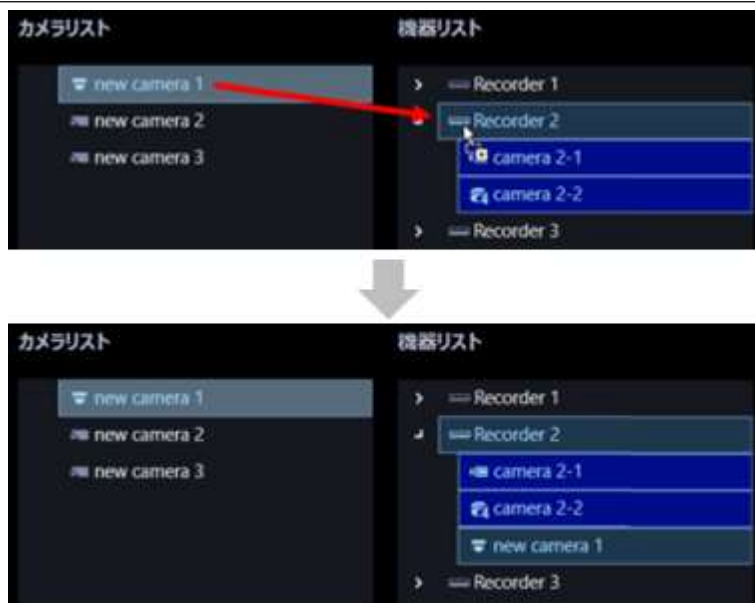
カメラリスト

new camera 1
new camera 2
new camera 3

機器リスト

Recorder 1
Recorder 2
camera 2-1
camera 2-2
Recorder 3

カメラリスト

new camera 1
new camera 2
new camera 3

機器リスト

Recorder 1
Recorder 2
camera 2-1
camera 2-2
new camera 1
Recorder 3